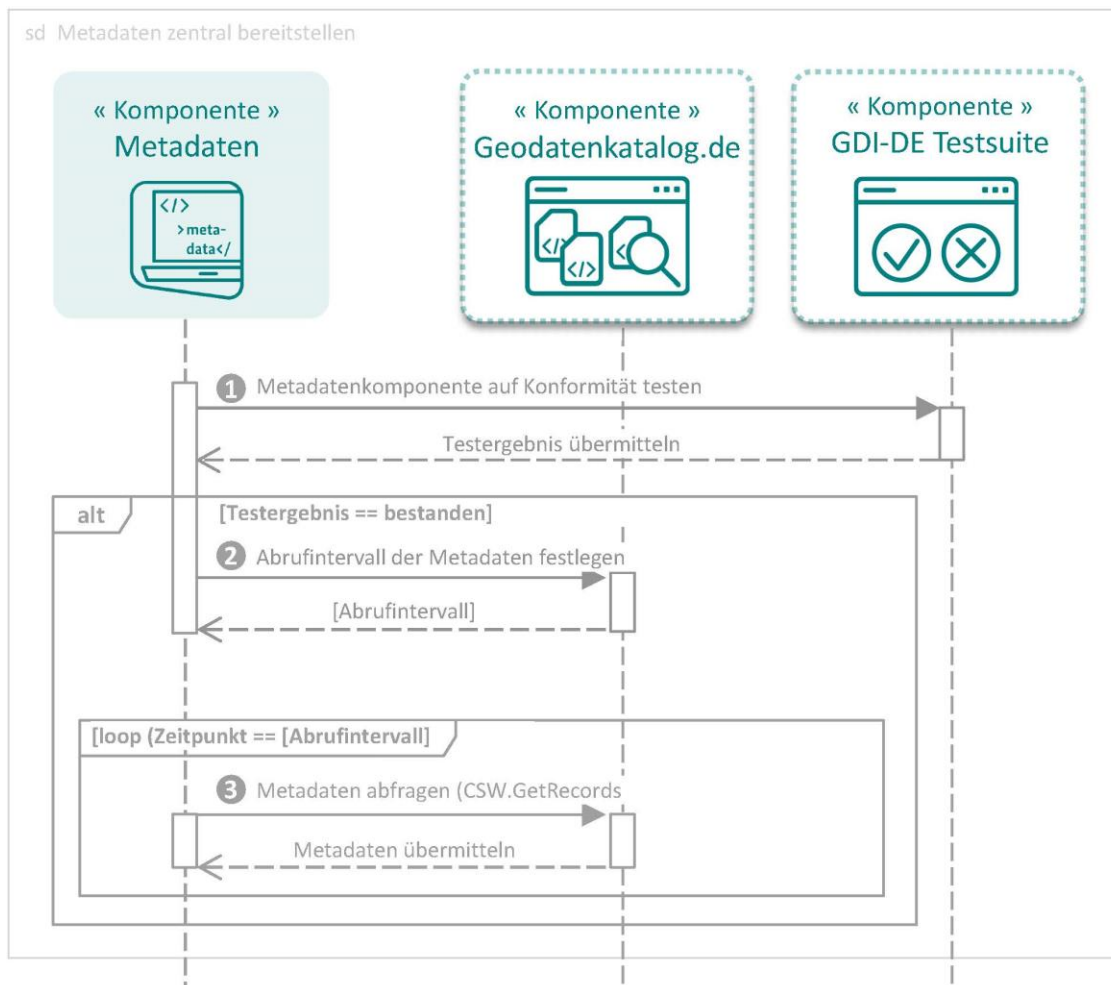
sd Metadaten zentral bereitstellen

« Komponente »
Metadaten

</>
>meta-
data</

« Komponente »
Geodatenkatalog.de

</
</>

« Komponente »
GDI-DE Testsuite

1 Metadatenkomponente auf Konformität testen

Testergebnis übermitteln

alt

[Testergebnis == bestanden]

2 Abrufintervall der Metadaten festlegen

[Abrufintervall]

[loop (Zeitpunkt == [Abrufintervall]

3 Metadaten abfragen (CSW.GetRecords

Metadaten übermitteln